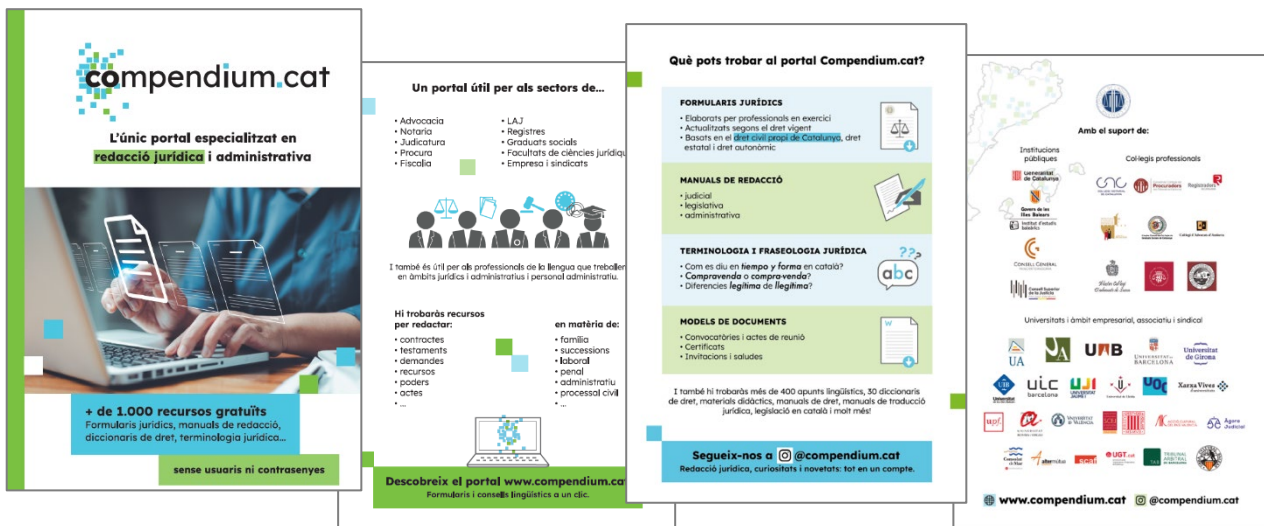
compendium.cat

L'únic portal especialitzat en redacció jurídica i administrativa

+ de 1.000 recursos gratuïts
Formularis jurídics, manuals de redacció, diccionaris de dret, terminologia jurídica...

sense usuaris ni contrasenyes

Un portal útil per als sectors de...

• Advocacia
• Notaria
• Judicatura
• Procura
• Fiscalia

• LAJ
• Registres
• Graduats socials
• Facultats de ciències jurídiq
• Empresa i sindicats

I també és útil per als professionals de la llengua que treballen en àmbits jurídics i administratius i personal administratiu.

Hi trobaràs recursos per redactar:
• contractes
• testaments
• demandes
• recursos
• poders
• actes
• ...

en matèria de:
• família
• successions
• laboral
• penal
• administratiu
• processal civil
• ...

Descobreix el portal www.compendium.cat
Formularis i consells lingüístics a un clic.

Què pots trobar al portal Compendium.cat?

FORMULARIS JURÍDICS
• Elaborats per professionals en exercici
• Actualitzats segons el dret vigent
• Basats en el dret civil propi de Catalunya, dret estatal i dret autonòmic

MANUALS DE REDACCIÓ
• judicial
• legislativa
• administrativa

TERMINOLOGIA I FRASEOLOGIA JURÍDICA
• Com es diu en tiempo y forma en català?
• Compravenda o compra-venda?
• Diferencies legítima de llegítima?

abc

MODELS DE DOCUMENTS
• Convocatòries i actes de reunió
• Certificats
• Invitacions i salutacions

I també hi trobaràs més de 400 apunts lingüístics, 30 diccionaris de dret, materials didàctics, manuals de dret, manuals de traducció jurídica, legislació en català i molt més!

Segueix-nos a @compendium.cat
Redacció jurídica, curiositats i novetats: tot en un compte.

Amb el suport de:

Institucions públiques

Col·legis professionals

Generalitat de Catalunya
Govern de les Illes Balears
Institut d'estudis baleàrics
Consell General
Consell Superior de la Justícia
Procuradors
Registradors
Col·legi d'Advocats

Universitats i àmbit empresarial, associatiu i sindical

UA
UAB
Universitat de Barcelona
Universitat de Girona
UIB
UIC barcelona
UJI
UOC
Xarxa Vives
UPF
Universitat de València
UGT
Àgora Judicial
Tribunal Arbitral de Barcelona

www.compendium.cat
@compendium.cat